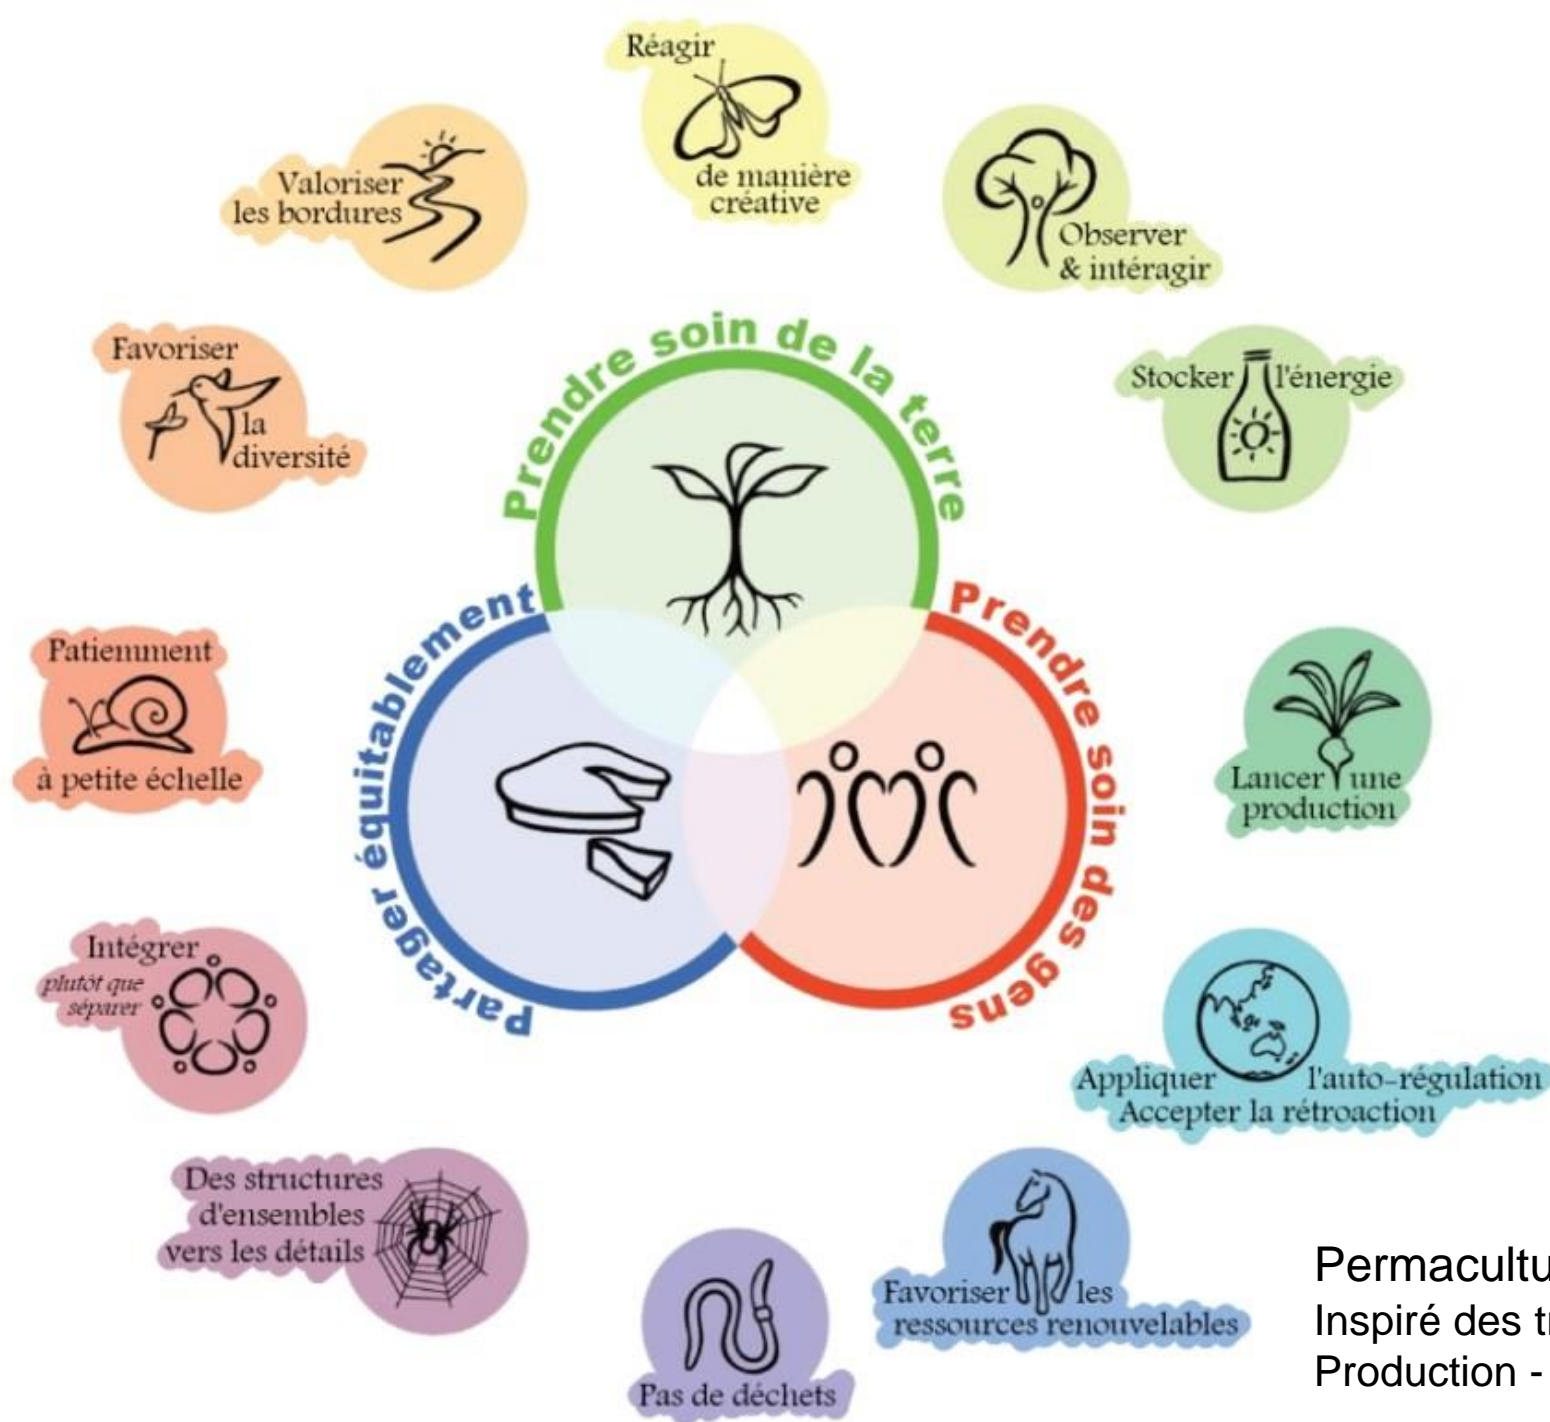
Réagir de manière créative

Observer & intéragir

Stocker l'énergie

Lancer une production

Appliquer l'auto-régulation
Accepter la rétroaction

Favoriser les ressources renouvelables

Pas de déchets

Des structures d'ensembles vers les détails

Intégrer plutôt que séparer

Patiemment à petite échelle

Favoriser la diversité

Valoriser les bordures

Prendre soin de la terre

Prendre soin des gens

Partager équitablement

Permacultu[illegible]
Inspiré des t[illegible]
Production - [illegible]